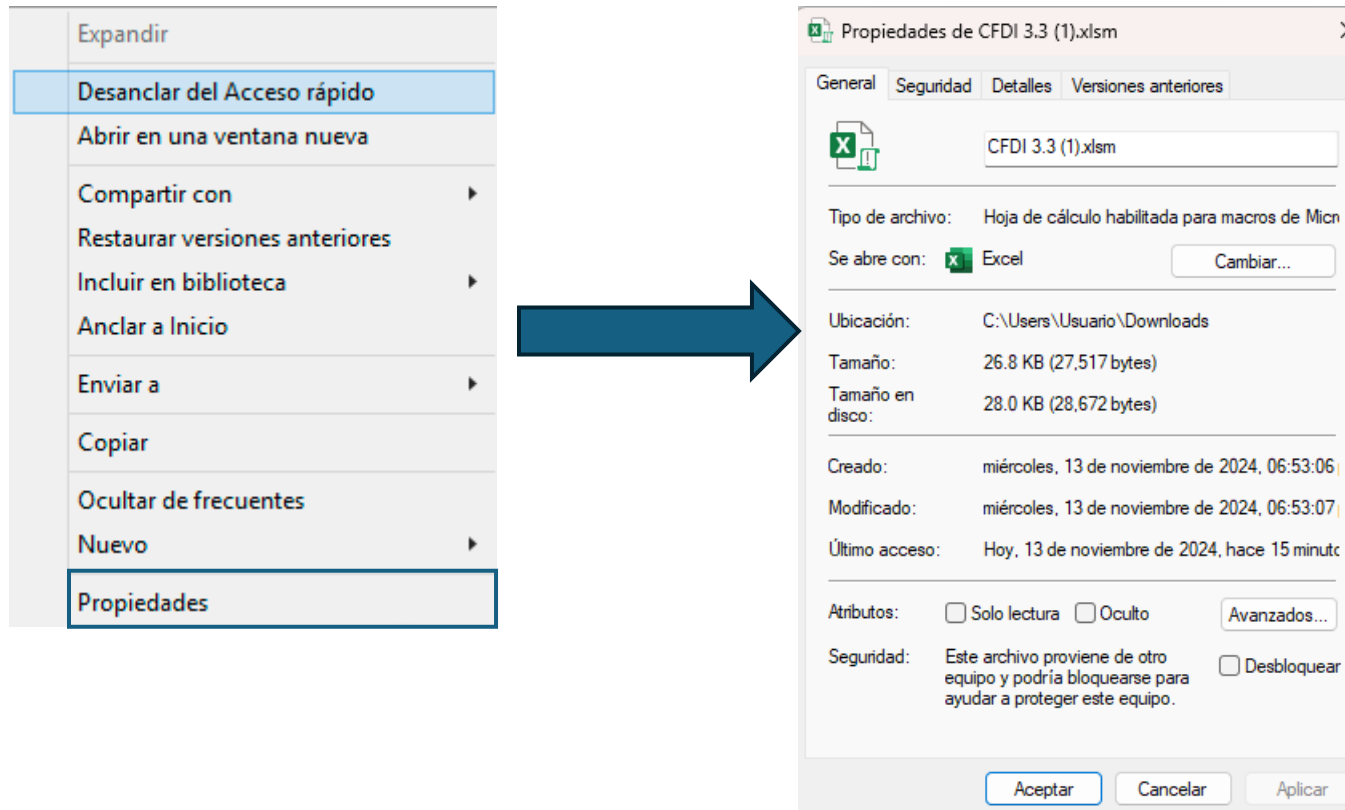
Expandir
Desanclar del Acceso rápido
Abrir en una ventana nueva
Compartir con
Restaurar versiones anteriores
Incluir en biblioteca
Anclar a Inicio
Enviar a
Copiar
Ocultar de frecuentes
Nuevo
Propiedades

Propiedades de CFDI 3.3 (1).xlsm

General | Seguridad | Detalles | Versiones anteriores

CFDI 3.3 (1).xlsm

Tipo de archivo: Hoja de cálculo habilitada para macros de Micr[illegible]
Se abre con: Excel
Cambiar...

Ubicación: C:\Users\Usuario\Downloads
Tamaño: 26.8 KB (27,517 bytes)
Tamaño en disco: 28.0 KB (28,672 bytes)

Creado: miércoles, 13 de noviembre de 2024, 06:53:06 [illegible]
Modificado: miércoles, 13 de noviembre de 2024, 06:53:07 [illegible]
Último acceso: Hoy, 13 de noviembre de 2024, hace 15 minut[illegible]

Atributos: Solo lectura Oculto Avanzados...
Seguridad: Este archivo proviene de otro equipo y podría bloquearse para ayudar a proteger este equipo. Desbloquear

Aceptar Cancelar Aplicar